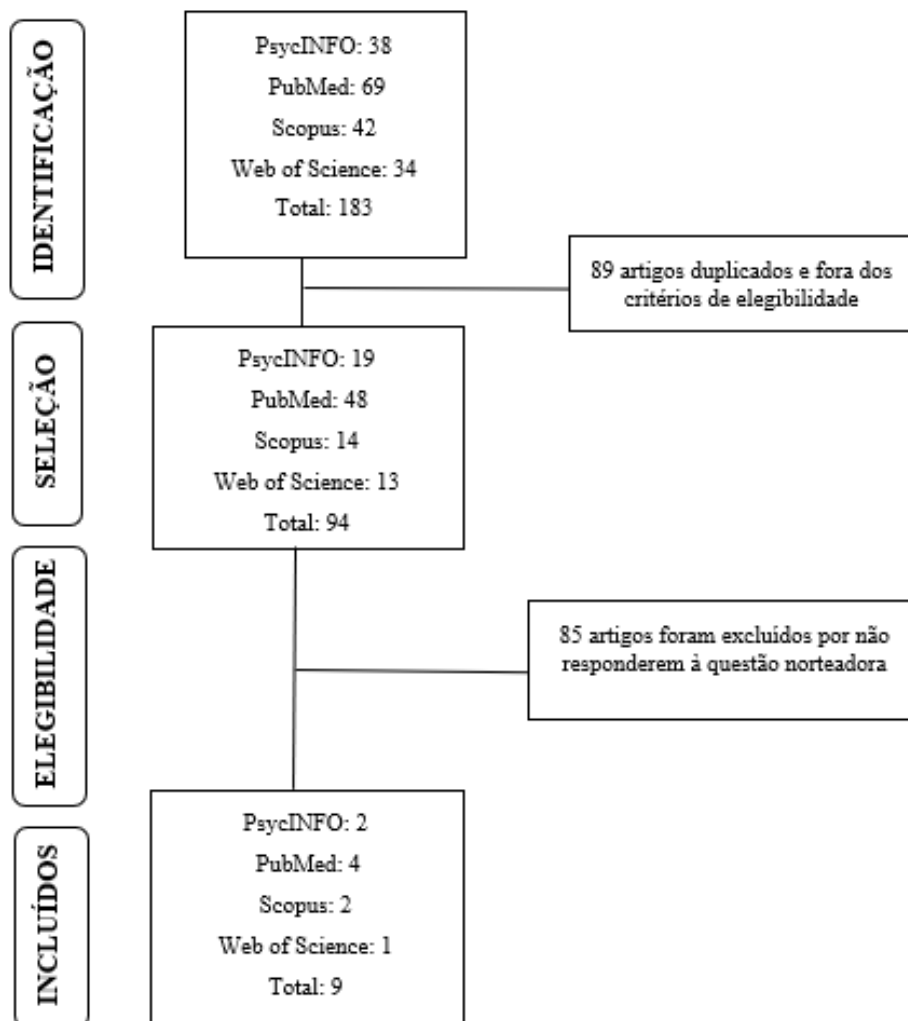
IDENTIFICAÇÃO

PsycINFO: 38
PubMed: 69
Scopus: 42
Web of Science: 34
Total: 183

89 artigos duplicados e fora dos critérios de elegibilidade

SELEÇÃO

PsycINFO: 19
PubMed: 48
Scopus: 14
Web of Science: 13
Total: 94

ELEGIBILIDADE

85 artigos foram excluídos por não responderem à questão norteadora

INCLUÍDOS

PsycINFO: 2
PubMed: 4
Scopus: 2
Web of Science: 1
Total: 9